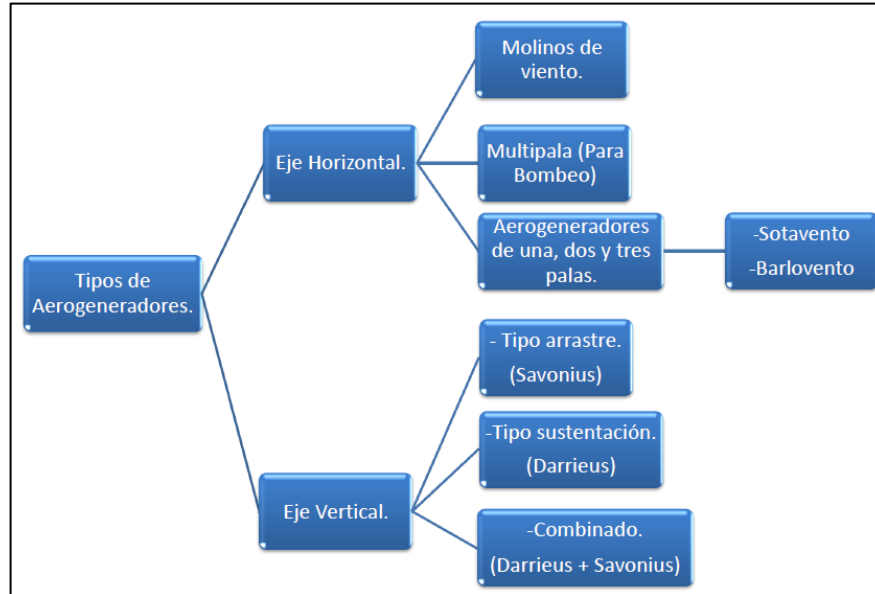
Tipos de Aerogeneradores.

Eje Horizontal.

Molinos de viento.

Multipala (Para Bombeo)

Aerogeneradores de una, dos y tres palas.

-Sotavento
-Barlovento

Eje Vertical.

- Tipo arrastre.
(Savonius)

-Tipo sustentación.
(Darrieus)

-Combinado.
(Darrieus + Savonius)